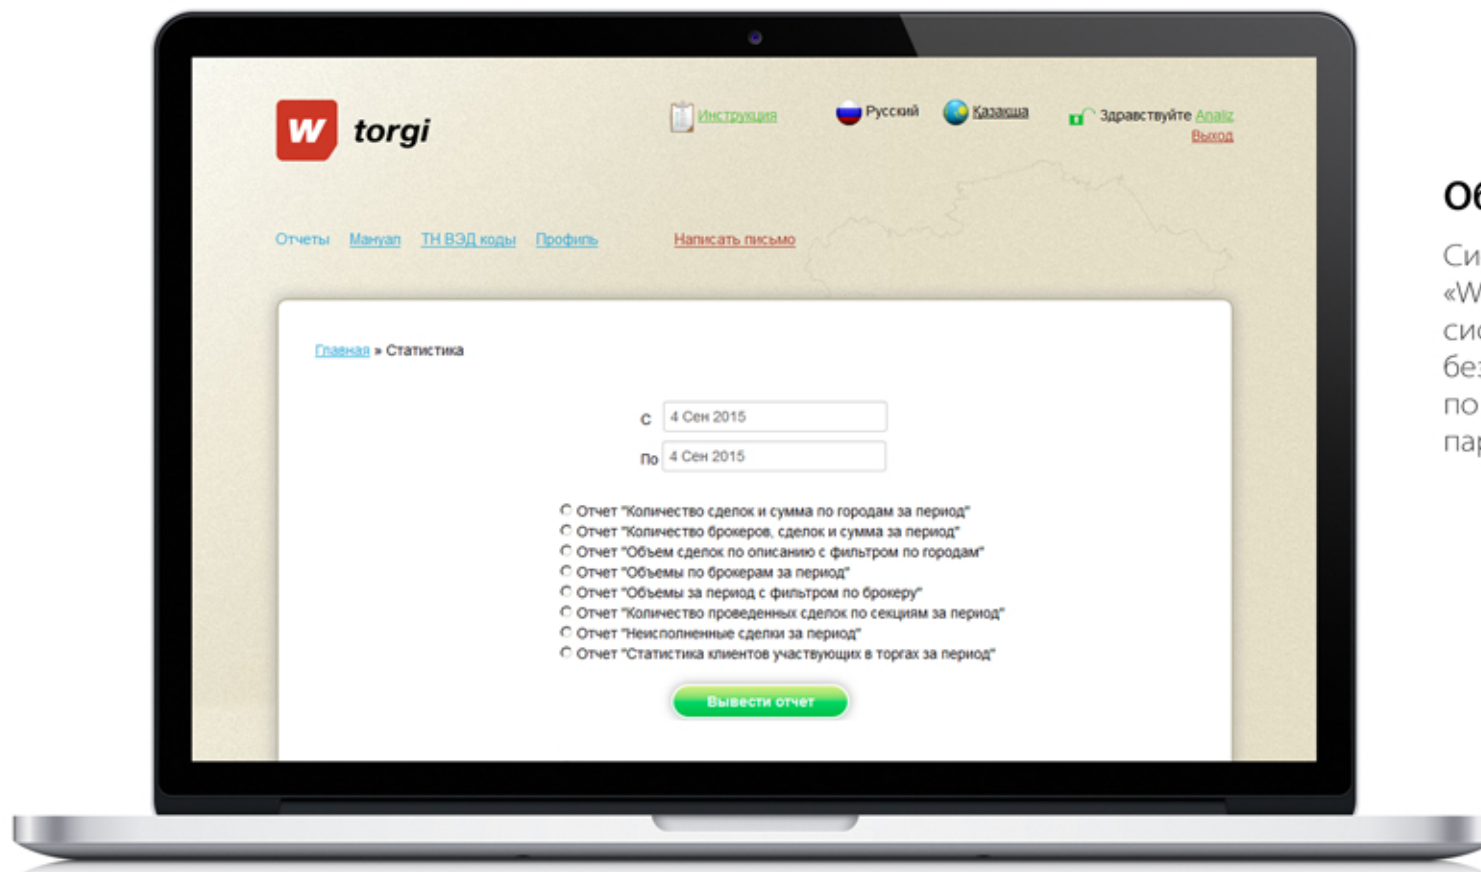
w torgi

Инструкция Русский Казакша Здравствуйте Analiz
Выход

Отчеты Мануал ТН ВЭД коды Профиль Написать письмо

Главная » Статистика

С 4 Сен 2015
По 4 Сен 2015

Отчет "Количество сделок и сумма по городам за период"
Отчет "Количество брокеров, сделок и сумма за период"
Отчет "Объем сделок по описанию с фильтром по городам"
Отчет "Объемы по брокерам за период"
Отчет "Объемы за период с фильтром по брокеру"
Отчет "Количество проведенных сделок по секциям за период"
Отчет "Неисполненные сделки за период"
Отчет "Статистика клиентов участвующих в торгах за период"

Вывести отчет

О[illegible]
Си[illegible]
«W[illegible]
сис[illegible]
без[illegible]
по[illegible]
пар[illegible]